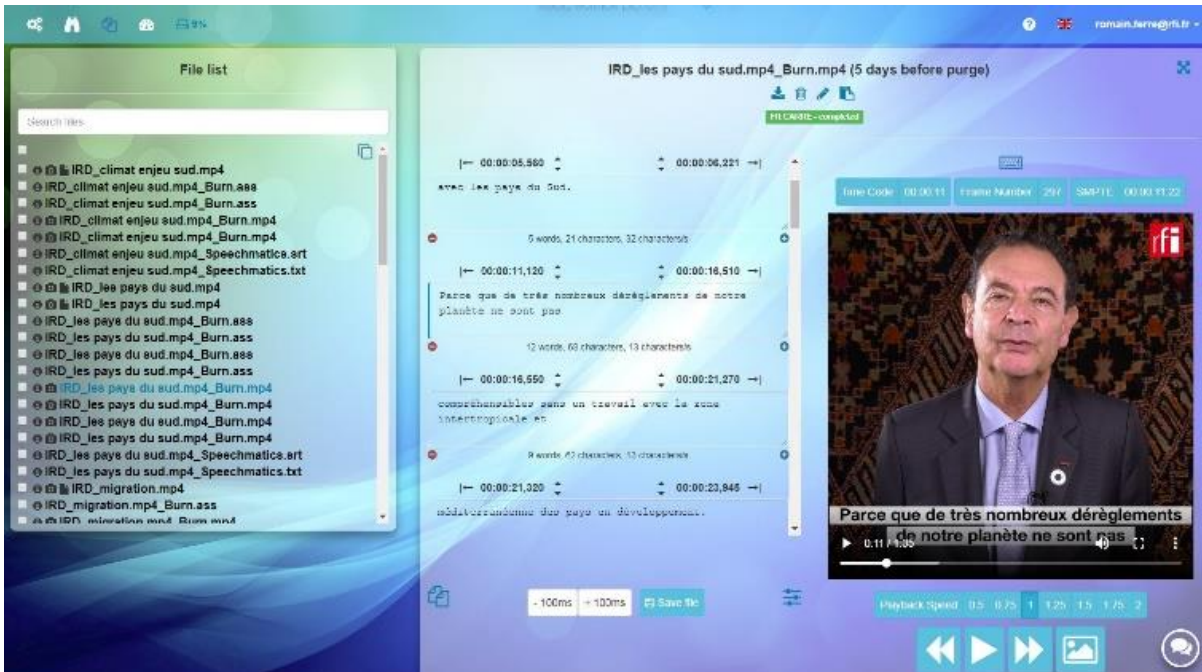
romain.ferre@rfi.fr

File list

Search files

IRD_climat enjeu sud.mp4
IRD_climat enjeu sud.mp4_Burn.ass
IRD_climat enjeu sud.mp4_Burn.ass
IRD_climat enjeu sud.mp4_Burn.mp4
IRD_climat enjeu sud.mp4_Burn.mp4
IRD_climat enjeu sud.mp4_Speechmatics.srt
IRD_climat enjeu sud.mp4_Speechmatics.txt
IRD_les pays du sud.mp4
IRD_les pays du sud.mp4
IRD_les pays du sud.mp4_Burn.ass
IRD_les pays du sud.mp4_Burn.ass
IRD_les pays du sud.mp4_Burn.ass
IRD_les pays du sud.mp4_Burn.ass
IRD_les pays du sud.mp4_Burn.mp4
IRD_les pays du sud.mp4_Burn.mp4
IRD_les pays du sud.mp4_Burn.mp4
IRD_les pays du sud.mp4_Burn.mp4
IRD_les pays du sud.mp4_Speechmatics.srt
IRD_les pays du sud.mp4_Speechmatics.txt
IRD_migration.mp4
IRD_migration.mp4_Burn.ass
IRD_migration.mp4_Burn.mp4

IRD_les pays du sud.mp4_Burn.mp4 (5 days before purge)

|← 00:00:05,560 00:00:06,221 →|
avec les pays du Sud.
5 words, 21 characters, 32 characters/s
|← 00:00:11,120 00:00:16,510 →|
Parce que de très nombreux dérèglements de notre planète ne sont pas
12 words, 68 characters, 13 characters/s
|← 00:00:16,550 00:00:21,270 →|
compréhensibles sans un travail avec la zone intertropicale et
9 words, 62 characters, 13 characters/s
|← 00:00:21,320 00:00:23,845 →|
méditerranéenne des pays en développement.

-100ms +100ms Save file

Time Code 00:00:11 Frame Number 297 SMPTE 00:00:11:22

rfi

Parce que de très nombreux dérèglements de notre planète ne sont pas

0:11 / 1:05

Playback Speed 0.5 0.75 1 1.25 1.5 1.75 2